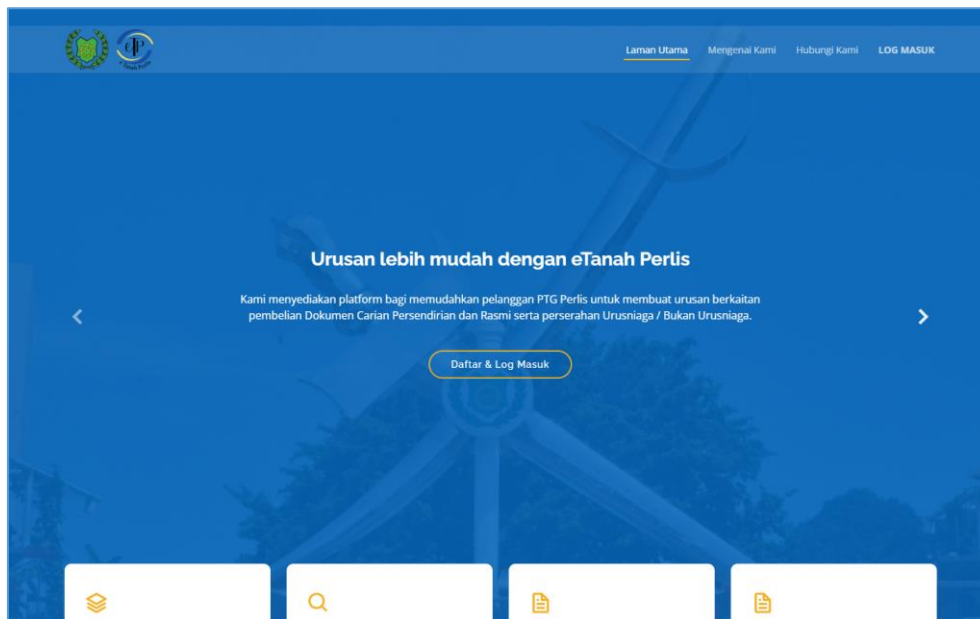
Laman Utama Mengenai Kami Hubungi Kami LOG MASUK

Urusan lebih mudah dengan eTanah Perlis

Kami menyediakan platform bagi memudahkan pelanggan PTG Perlis untuk membuat urusan berkaitan pembelian Dokumen Carian Persendirian dan Rasmi serta perserahan Urusniaga / Bukan Urusniaga.

Daftar & Log Masuk